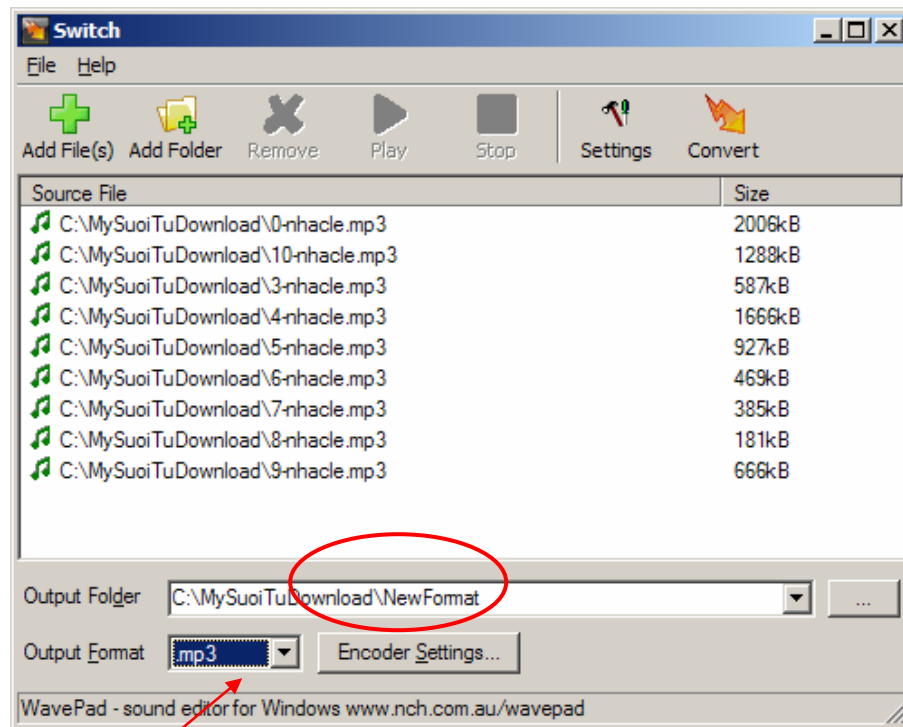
Switch

File Help

Add File(s) Add Folder Remove Play Stop Settings Convert

| Source File | Size |
|---|---|
| C:\MySuoiTuDownload\0-nhacle.mp3 | 2006kB |
| C:\MySuoiTuDownload\10-nhacle.mp3 | 1288kB |
| C:\MySuoiTuDownload\3-nhacle.mp3 | 587kB |
| C:\MySuoiTuDownload\4-nhacle.mp3 | 1666kB |
| C:\MySuoiTuDownload\5-nhacle.mp3 | 927kB |
| C:\MySuoiTuDownload\6-nhacle.mp3 | 469kB |
| C:\MySuoiTuDownload\7-nhacle.mp3 | 385kB |
| C:\MySuoiTuDownload\8-nhacle.mp3 | 181kB |
| C:\MySuoiTuDownload\9-nhacle.mp3 | 666kB |

Output Folder C:\MySuoiTuDownload\NewFormat ...

Output Format .mp3 Encoder Settings...

WavePad - sound editor for Windows www.nch.com.au/wavepad